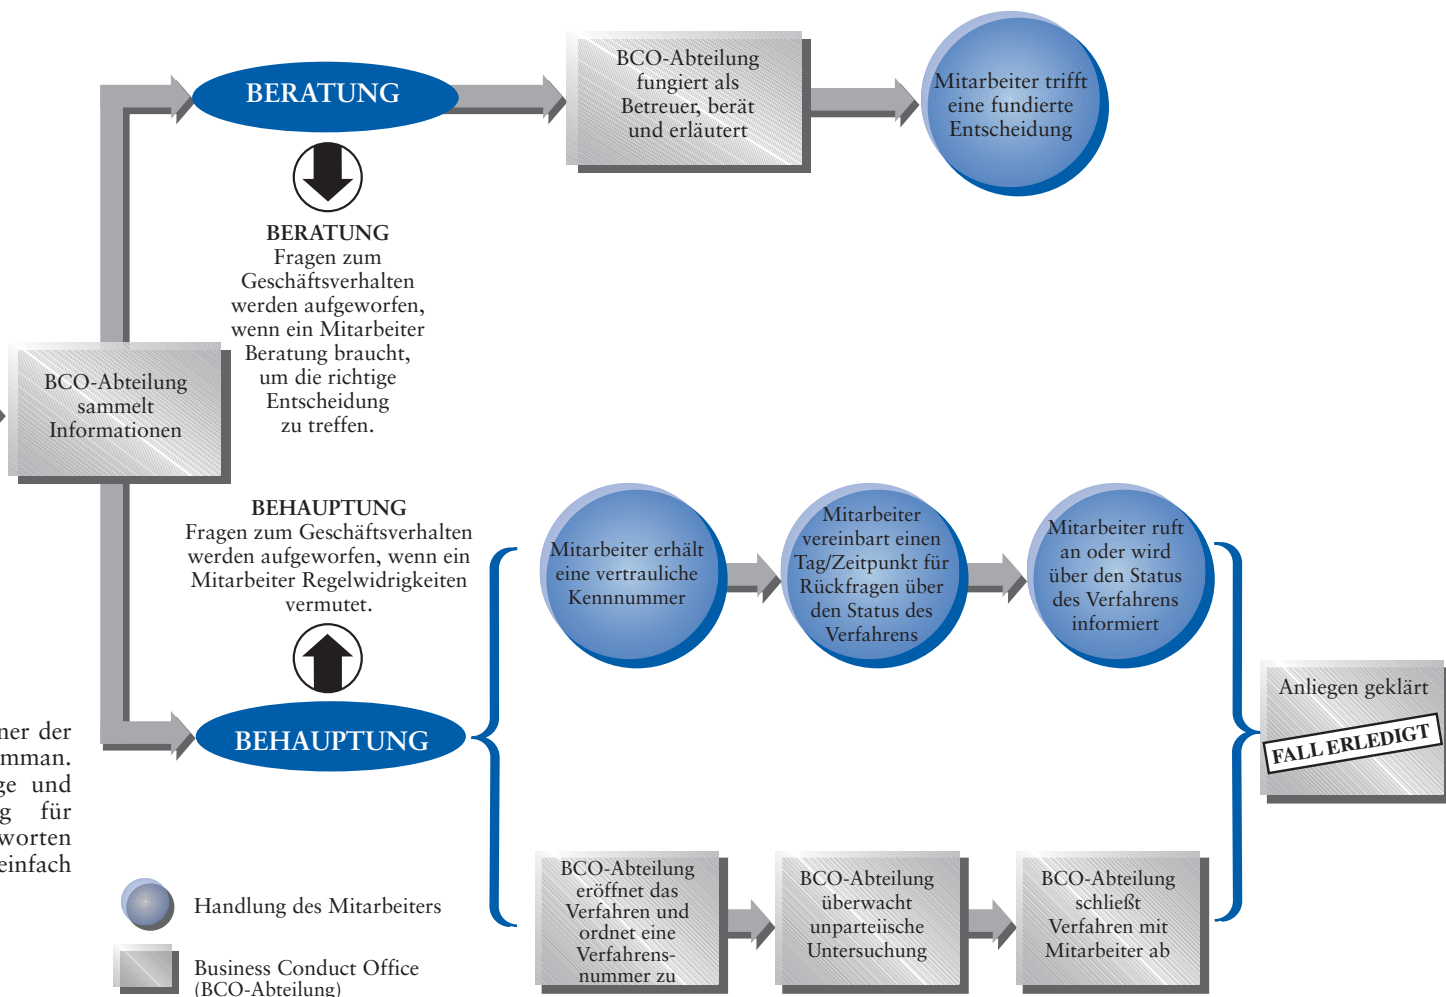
BERATUNG

BCO-Abteilung fungiert als Betreuer, berät und erläutert

Mitarbeiter trifft eine fundierte Entscheidung

BERATUNG
Fragen zum Geschäftsverhalten werden aufgeworfen, wenn ein Mitarbeiter Beratung braucht, um die richtige Entscheidung zu treffen.

BCO-Abteilung sammelt Informationen

BEHAUPTUNG
Fragen zum Geschäftsverhalten werden aufgeworfen, wenn ein Mitarbeiter Regelwidrigkeiten vermutet.

Mitarbeiter erhält eine vertrauliche Kennnummer

Mitarbeiter vereinbart einen Tag/Zeitpunkt für Rückfragen über den Status des Verfahrens

Mitarbeiter ruft an oder wird über den Status des Verfahrens informiert

Anliegen geklärt
FALL ERLEDIGT

BEHAUPTUNG

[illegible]ner der
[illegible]mman.
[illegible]ge und
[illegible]g für
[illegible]worten
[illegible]einfach

BCO-Abteilung eröffnet das Verfahren und ordnet eine Verfahrensnummer zu

BCO-Abteilung überwacht unparteiische Untersuchung

BCO-Abteilung schließt Verfahren mit Mitarbeiter ab

Handlung des Mitarbeiters

Business Conduct Office (BCO-Abteilung)